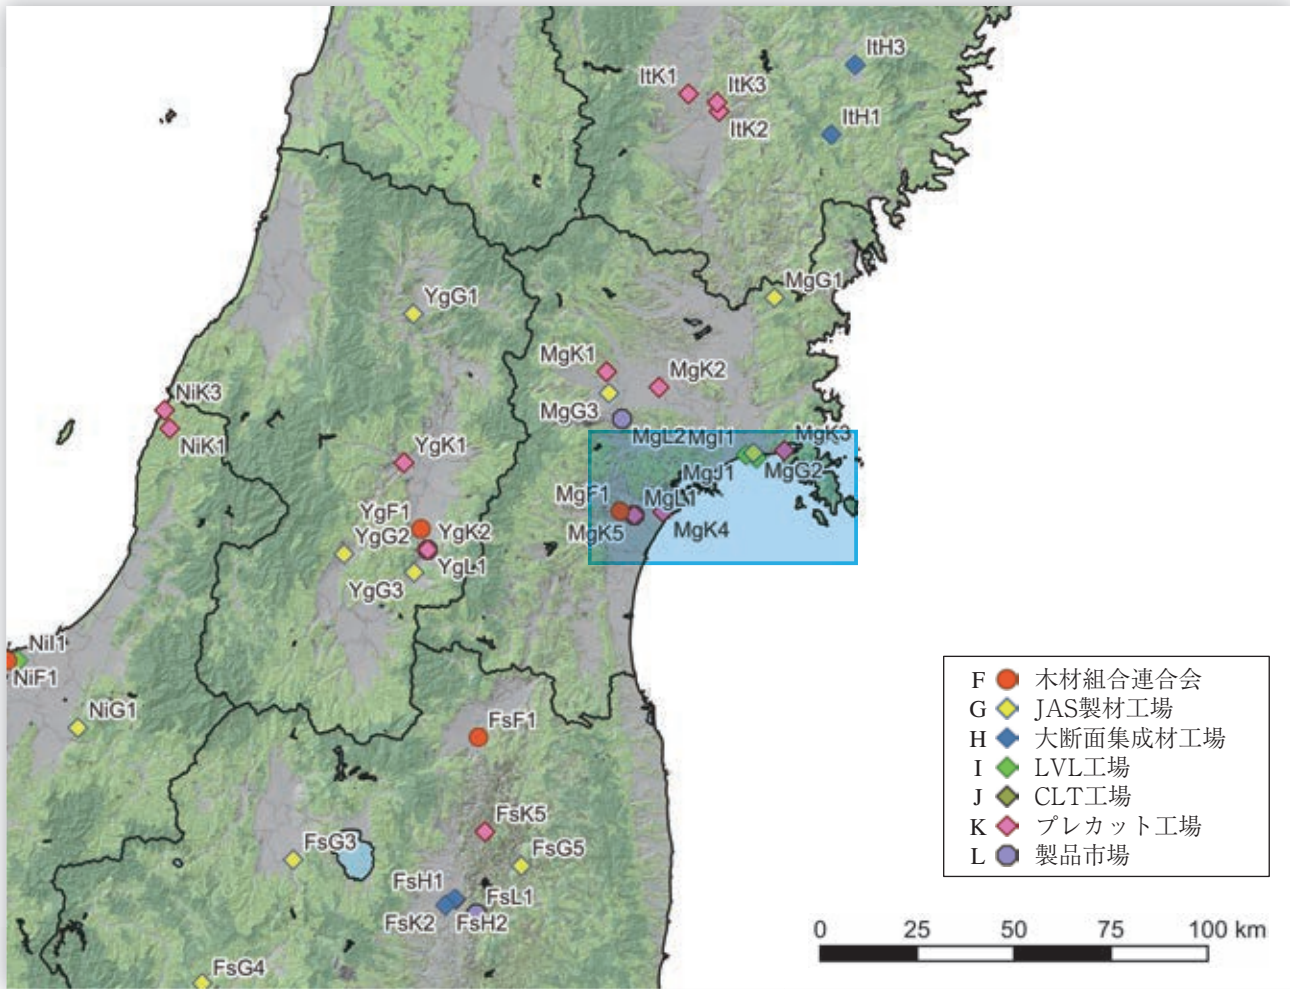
ItH3
ItK1
ItK3
ItK2
ItH1
MgG1
YgG1
MgK1
MgK2
NiK3
MgG3
NiK1
MgL2
MgI1
MgK3
YgK1
MgJ1
MgG2
MgF1
MgL1
YgF1
MgK5
MgK4
YgG2
YgK2
YgL1
YgG3
NiI1
NiF1
NiG1
FsF1
FsK5
FsG3
FsG5
FsH1
FsL1
FsK2
FsH2
FsG4

F 木材組合連合会
G JAS製材工場
H 大断面集成材工場
I LVL工場
J CLT工場
K プレカット工場
L 製品市場

0 25 50 75 100 km